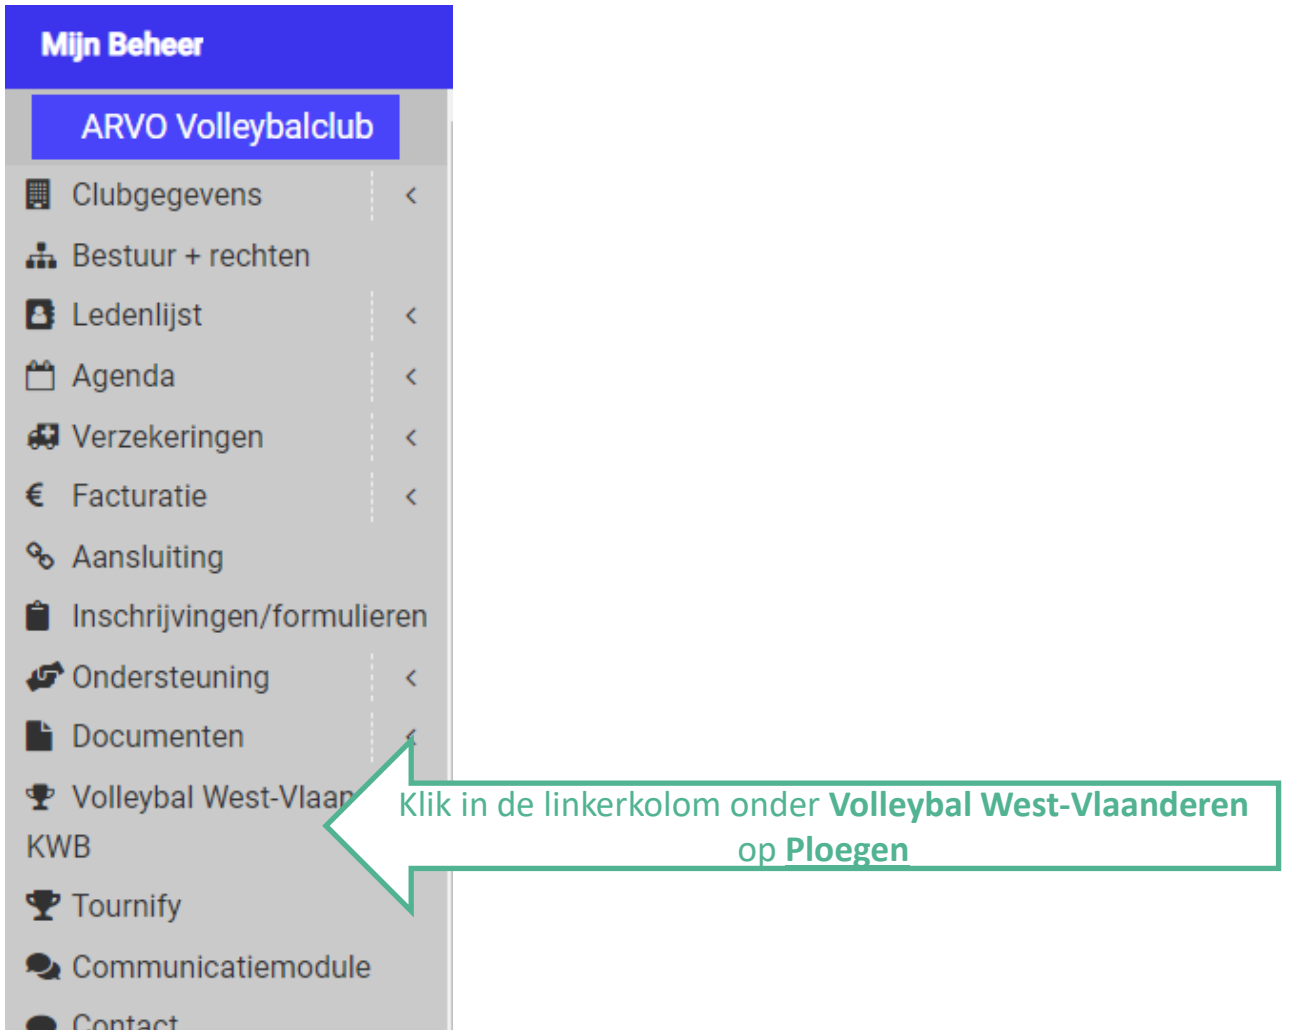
Mijn Beheer

ARVO Volleybalclub

Clubgegevens

Bestuur + rechten

Ledenlijst

Agenda

Verzekeringen

€ Facturatie

Aansluiting

Inschrijvingen/formulieren

Ondersteuning

Documenten

Volleybal West-Vlaan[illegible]

KWB

Tournify

Communicatiemodule

Contact

Klik in de linkerkolom onder **Volleybal West-Vlaanderen** op **Ploegen**